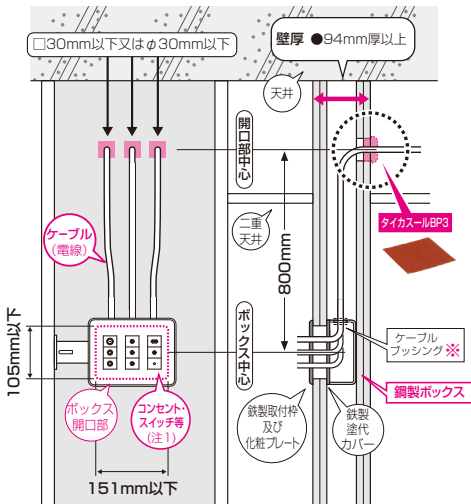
□30mm以下又はφ30mm以下

壁厚 ●94mm厚以上

天井

開口部中心

二重天井

800mm

タイカスールBP3

ケーブル（電線）

105mm以下

ボックス中心

ケーブルブッシング※

鋼製ボックス

ボックス開口部

コンセント・スイッチ等（注1）

鉄製取付枠及び化粧プレート

鉄製塗代カバー

151mm以下